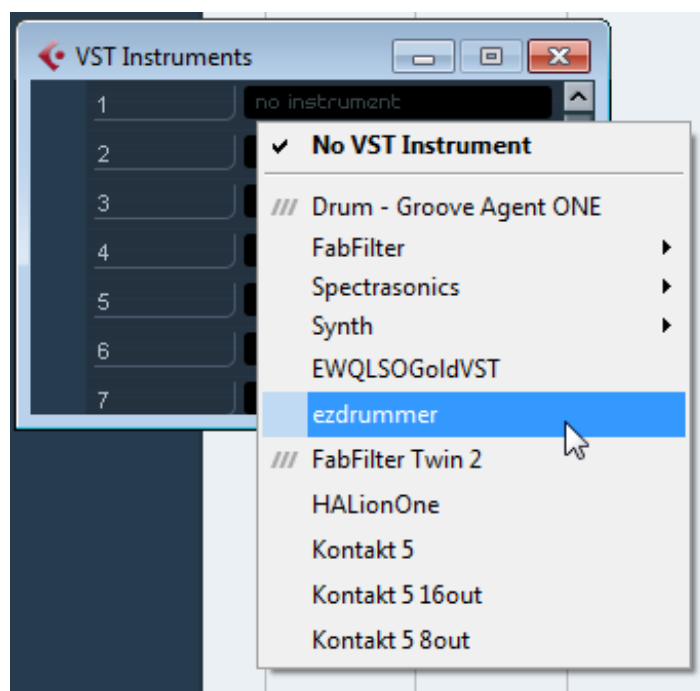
VST Instruments

1 no instrument
2
3
4
5
6
7

✔ No VST Instrument
/// Drum - Groove Agent ONE
FabFilter ▸
Spectrasonics ▸
Synth ▸
EWQLSOGoldVST
ezdrummer
/// FabFilter Twin 2
HALionOne
Kontakt 5
Kontakt 5 16out
Kontakt 5 8out